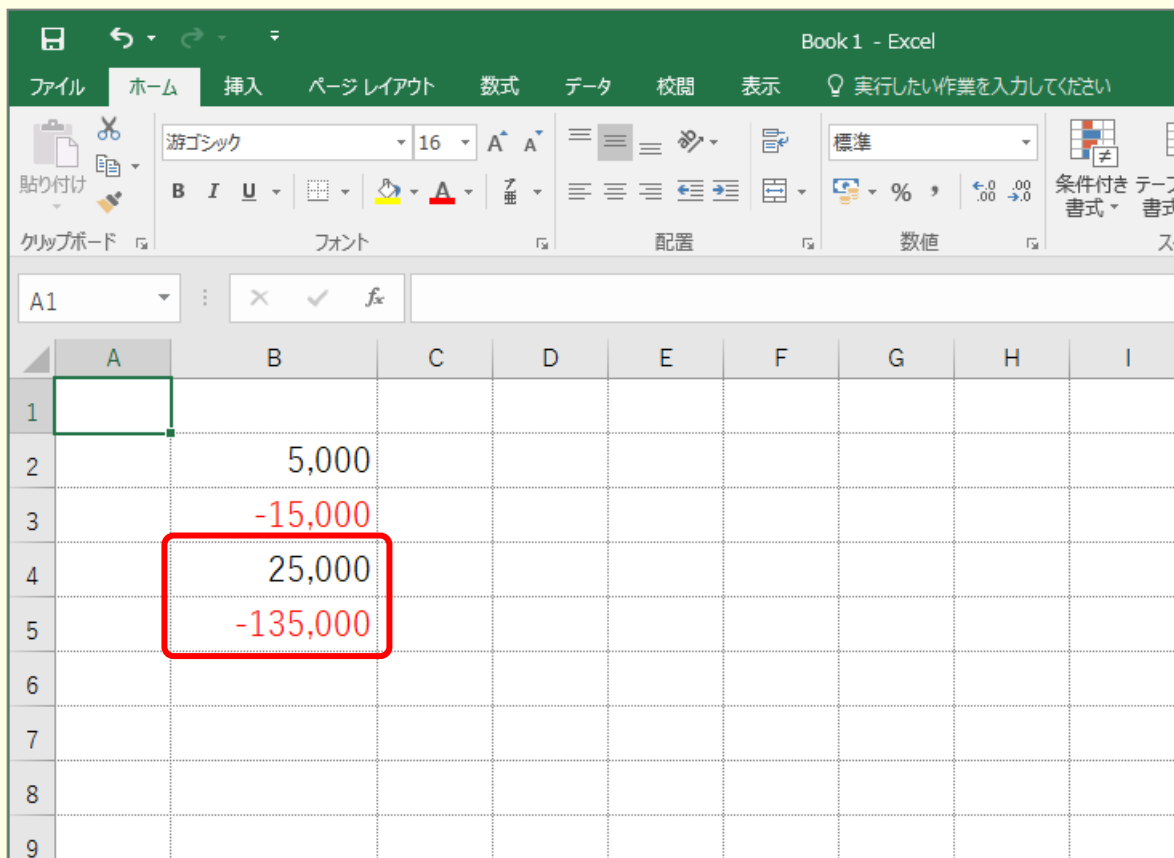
Book1 - Excel

ファイル　ホーム　挿入　ページ レイアウト　数式　データ　校閲　表示　実行したい作業を入力してください

貼り付け
クリップボード

游ゴシック　16　A　A
B　I　U
フォント

配置

標準
%　,
数値

条件付き書式
テーブ 書式

A1
fx

| | A | B | C | D | E | F | G | H | I |
|---|---|---|---|---|---|---|---|---|---|
| 1 | | | | | | | | | |
| 2 | | 5,000 | | | | | | | |
| 3 | | -15,000 | | | | | | | |
| 4 | | 25,000 | | | | | | | |
| 5 | | -135,000 | | | | | | | |
| 6 | | | | | | | | | |
| 7 | | | | | | | | | |
| 8 | | | | | | | | | |
| 9 | | | | | | | | | |